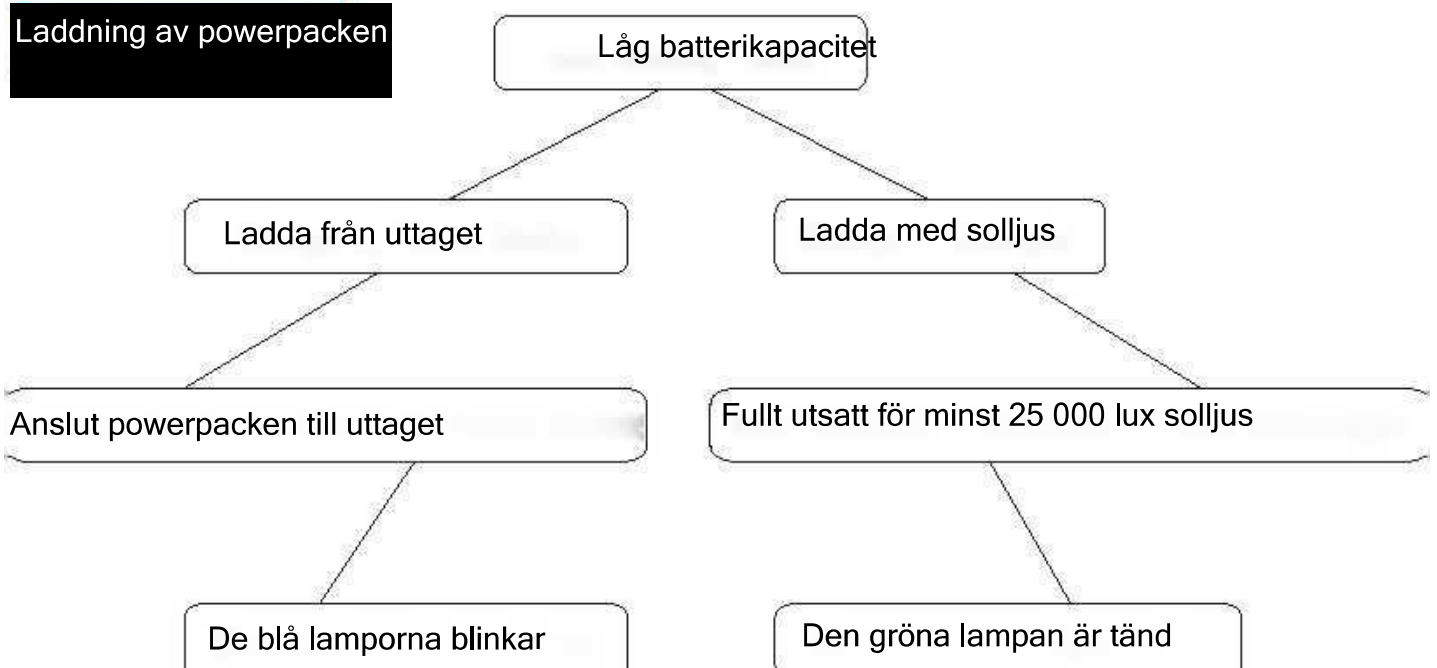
Laddning av powerpacken

Låg batterikapacitet

Ladda från uttaget

Ladda med solljus

Anslut powerpacken till uttaget

Fullt utsatt för minst 25 000 lux solljus

De blå lamporna blinkar

Den gröna lampan är tänd